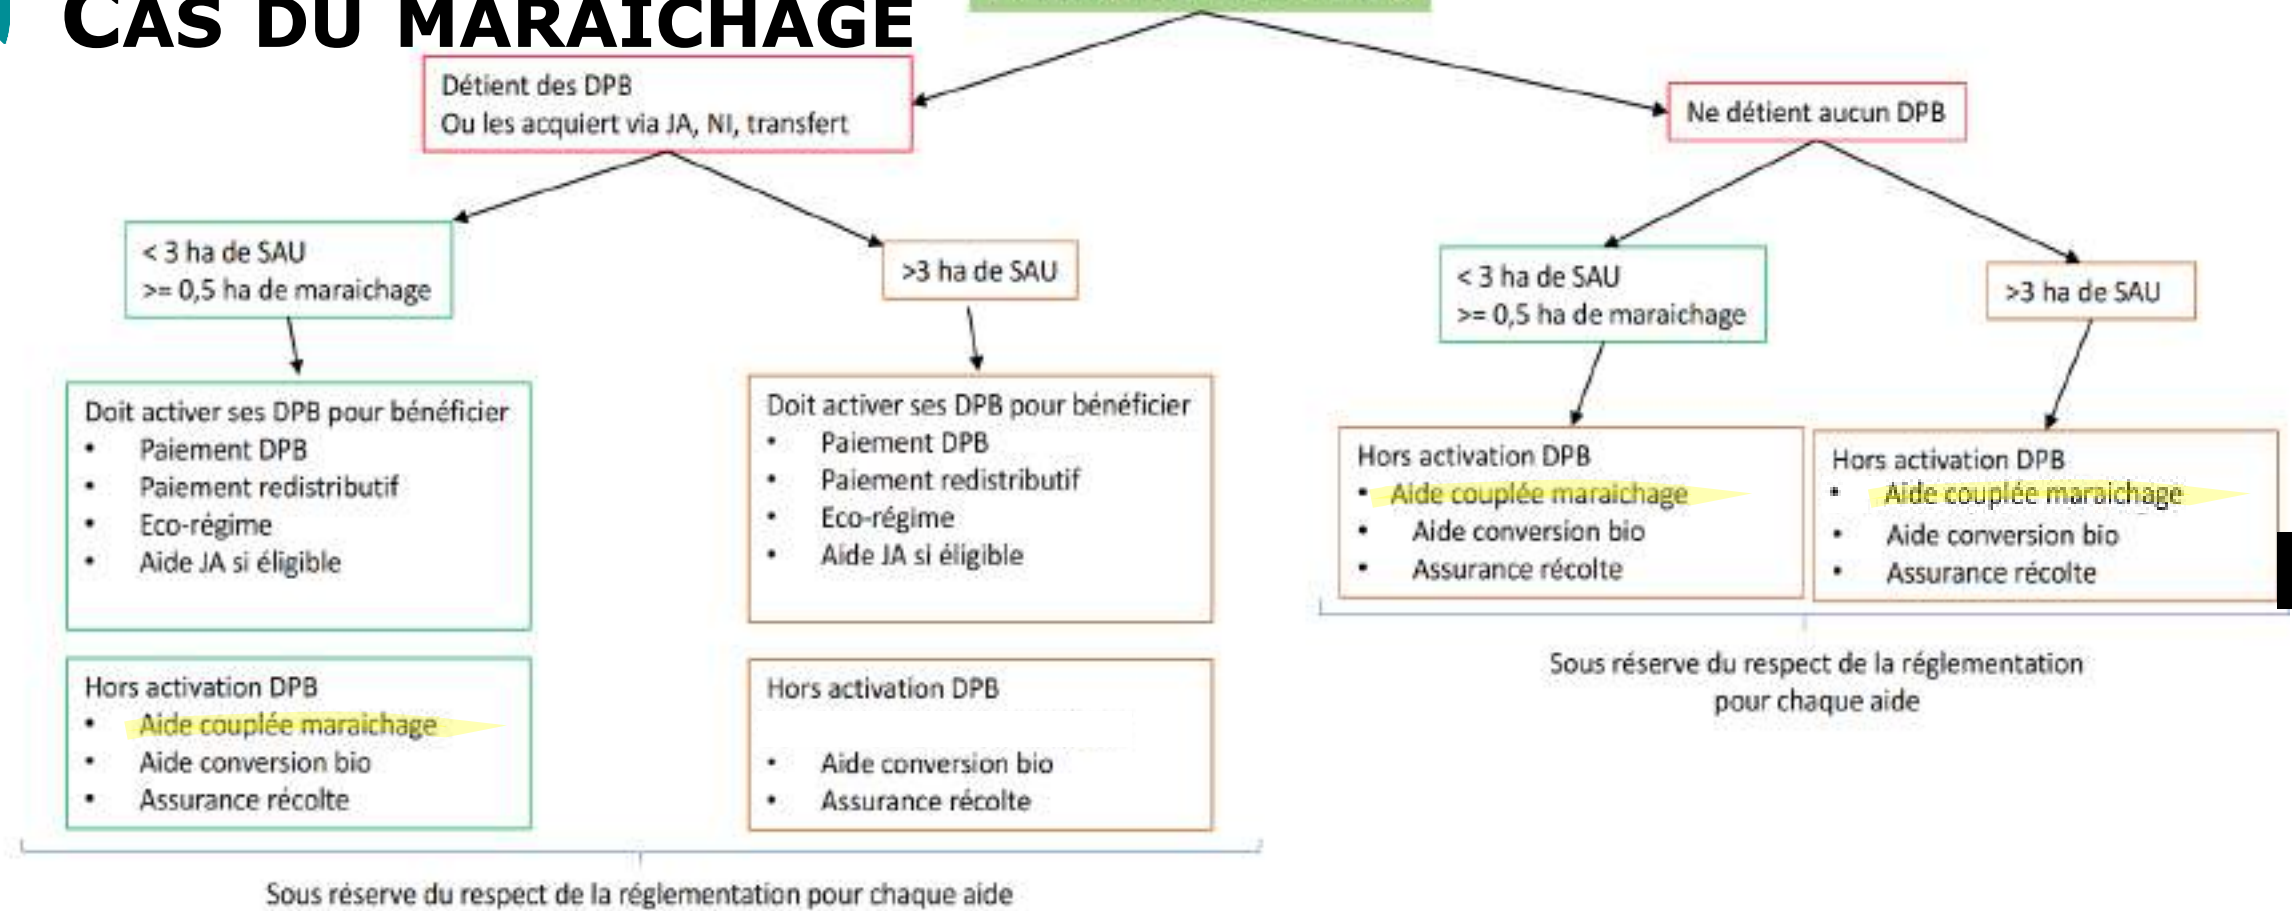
CAS DU MARAICHAGE

Détient des DPB
Ou les acquiert via JA, NI, transfert

Ne détient aucun DPB

< 3 ha de SAU
>= 0,5 ha de maraichage

>3 ha de SAU

< 3 ha de SAU
>= 0,5 ha de maraichage

>3 ha de SAU

Doit activer ses DPB pour bénéficier
• Paiement DPB
• Paiement redistributif
• Eco-régime
• Aide JA si éligible

Doit activer ses DPB pour bénéficier
• Paiement DPB
• Paiement redistributif
• Eco-régime
• Aide JA si éligible

Hors activation DPB
• Aide couplée maraichage
• Aide conversion bio
• Assurance récolte

Hors activation DPB
• Aide couplée maraichage
• Aide conversion bio
• Assurance récolte

Sous réserve du respect de la réglementation pour chaque aide

Hors activation DPB
• Aide couplée maraichage
• Aide conversion bio
• Assurance récolte

Hors activation DPB
• Aide conversion bio
• Assurance récolte

Sous réserve du respect de la réglementation pour chaque aide